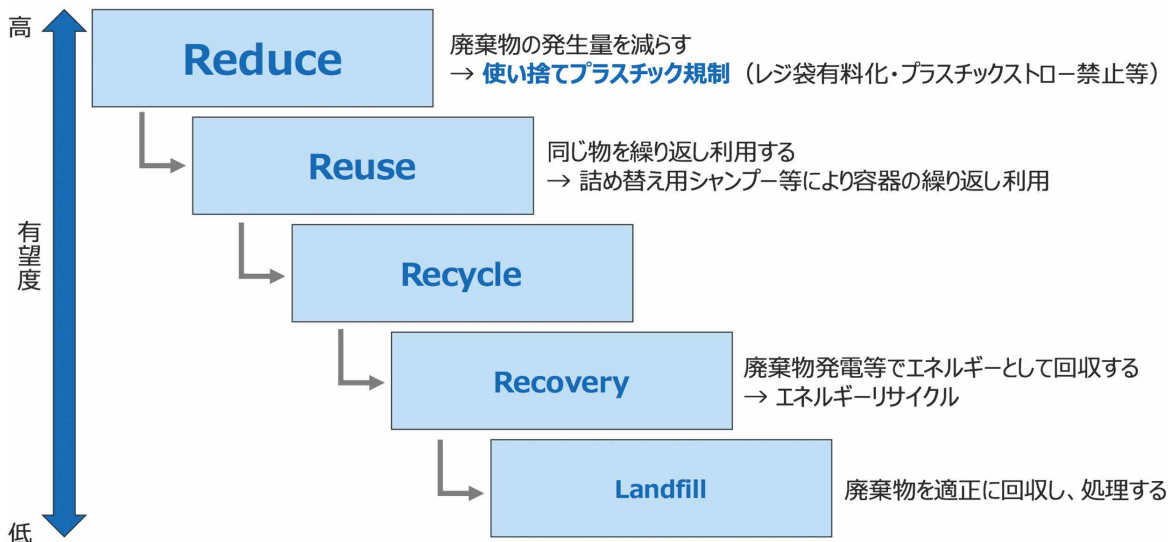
高

有望度

低

Reduce

廃棄物の発生量を減らす
→ 使い捨てプラスチック規制（レジ袋有料化・プラスチックストロー禁止等）

Reuse

同じ物を繰り返し利用する
→ 詰め替え用シャンプー等により容器の繰り返し利用

Recycle

Recovery

廃棄物発電等でエネルギーとして回収する
→ エネルギーリサイクル

Landfill

廃棄物を適正に回収し、処理する